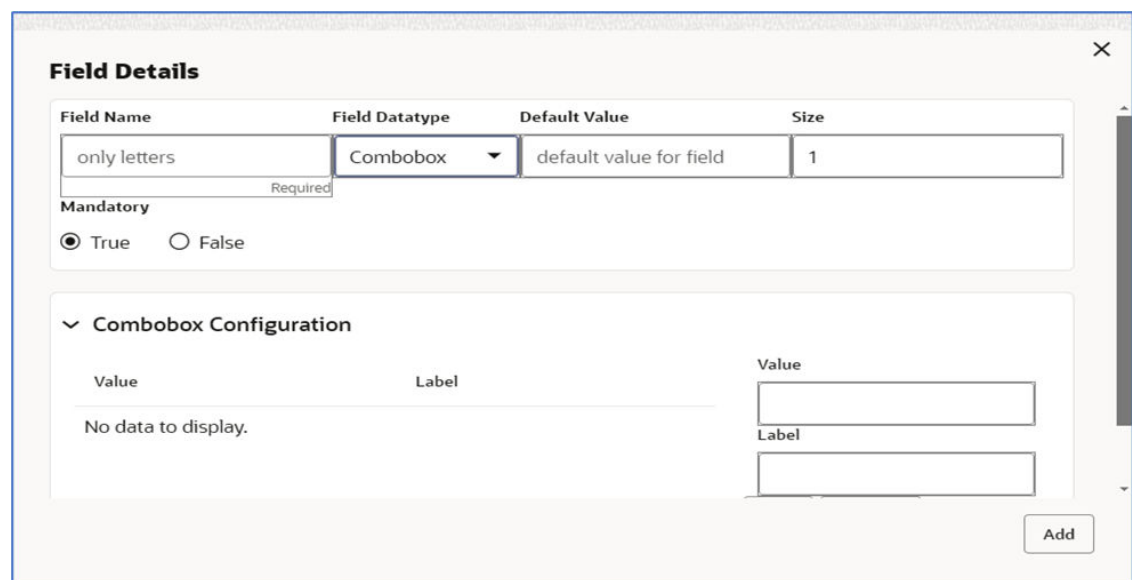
×

Field Details

Field Name
only letters
Required

Field Datatype
Combobox

Default Value
default value for field

Size
1

Mandatory
True False

Combobox Configuration

| Value | Label |
|---|---|
| No data to display. | |

Value

Label

Add